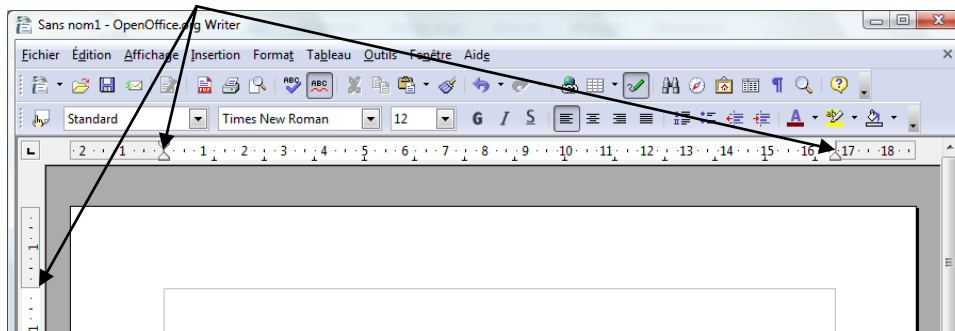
Sans nom1 - OpenOffice.org Writer

Fichier Édition Affichage Insertion Format Tableau Outils Fenêtre Aide

Standard Times New Roman 12 G I S

A

· 2 · · · 1 · · · · · 1 · · · 2 · · · 3 · · · 4 · · · 5 · · · 6 · · · 7 · · · 8 · · · 9 · · · 10 · · · 11 · · · 12 · · · 13 · · · 14 · · · 15 · · · 16 · · · 17 · · · 18 ·

1

1